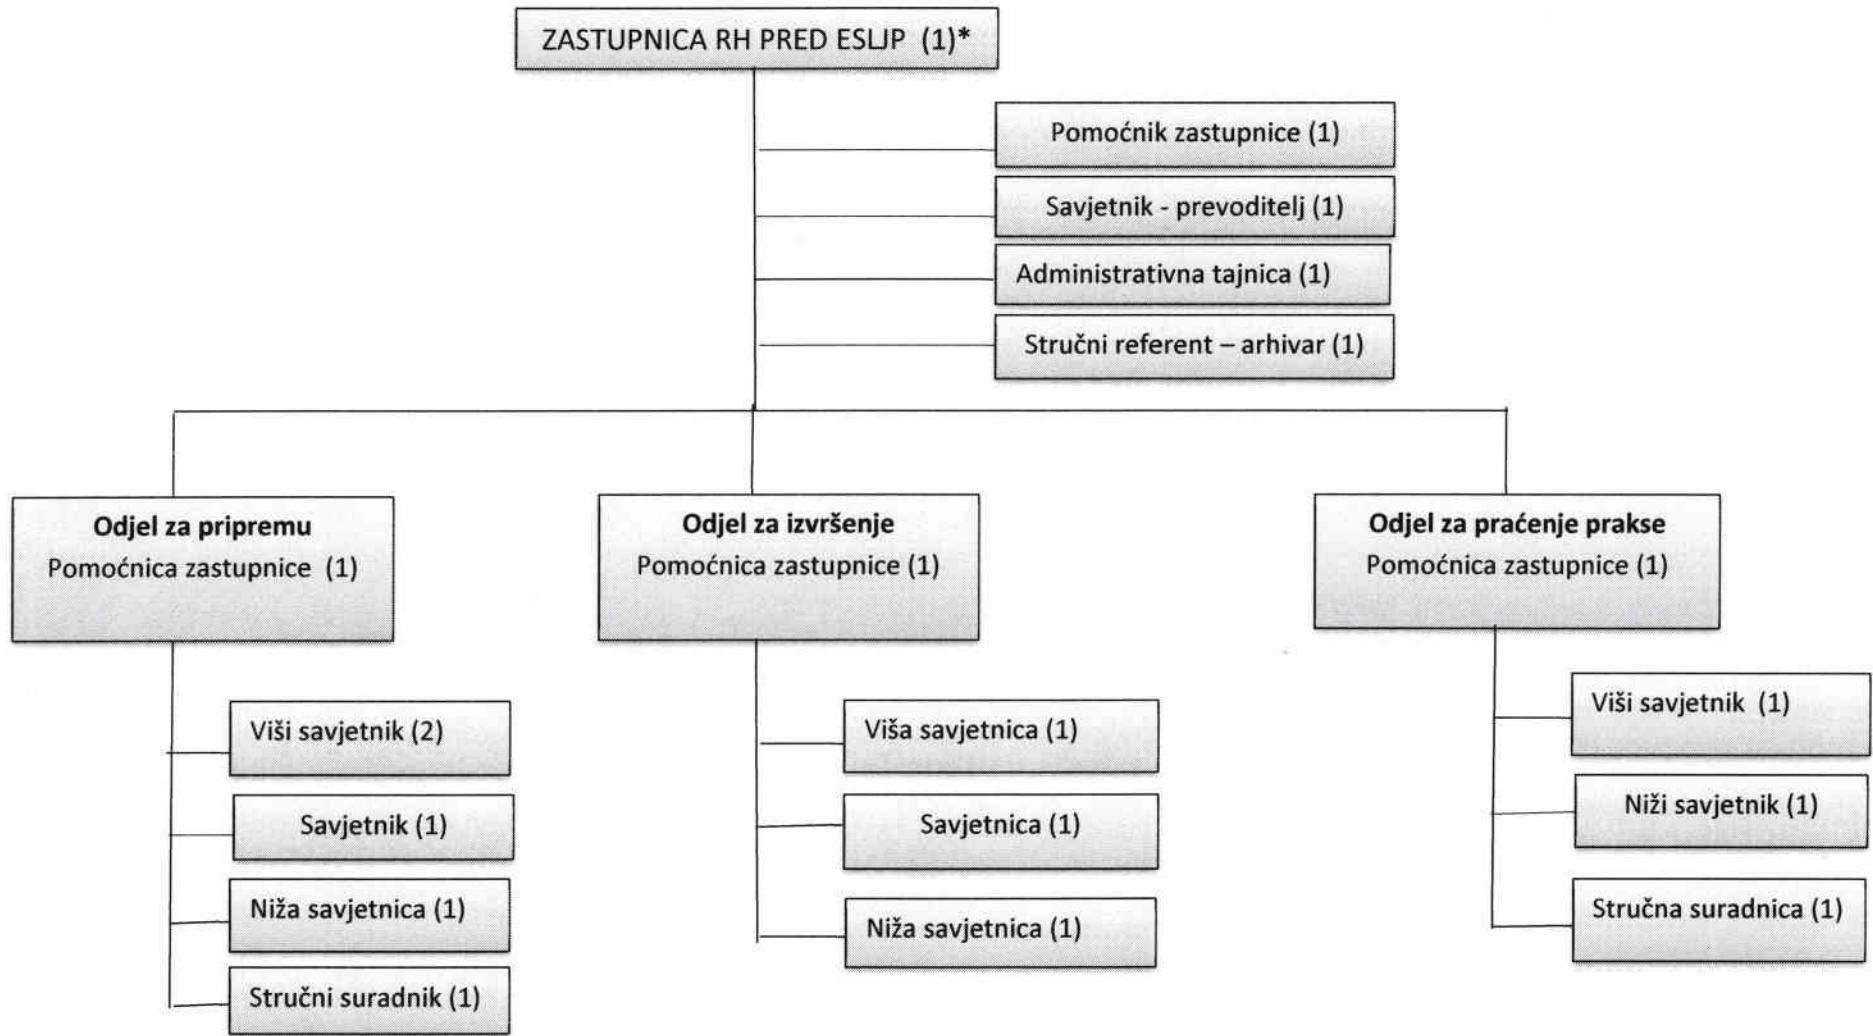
ZASTUPNICA RH PRED ESLJP (1)*

Pomoćnik zastupnice (1)

Savjetnik - prevoditelj (1)

Administrativna tajnica (1)

Stručni referent – arhivar (1)

**Odjel za pripremu**
Pomoćnica zastupnice (1)

**Odjel za izvršenje**
Pomoćnica zastupnice (1)

**Odjel za praćenje prakse**
Pomoćnica zastupnice (1)

Viši savjetnik (2)

Savjetnik (1)

Niža savjetnica (1)

Stručni suradnik (1)

Viša savjetnica (1)

Savjetnica (1)

Niža savjetnica (1)

Viši savjetnik (1)

Niži savjetnik (1)

Stručna suradnica (1)